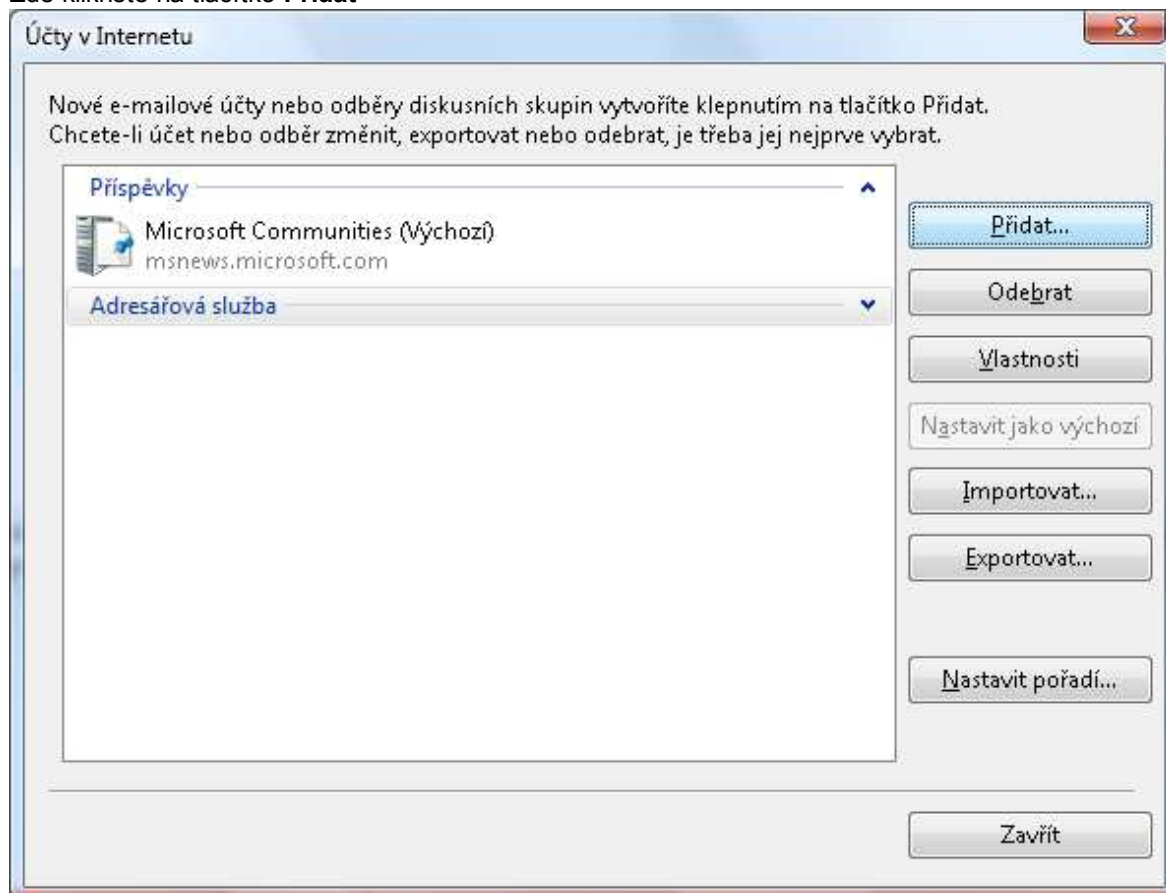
Zde klikněte na tlačítko Přidat

Účty v Internetu

X

Nové e-mailové účty nebo odběry diskusních skupin vytvoříte klepnutím na tlačítko Přidat. Chcete-li účet nebo odběr změnit, exportovat nebo odebrat, je třeba jej nejprve vybrat.

Příspěvky

Microsoft Communities (Výchozí)
msnews.microsoft.com

Adresářová služba

Přidat...

Odebrat

Vlastnosti

Nastavit jako výchozí

Importovat...

Exportovat...

Nastavit pořadí...

Zavřít